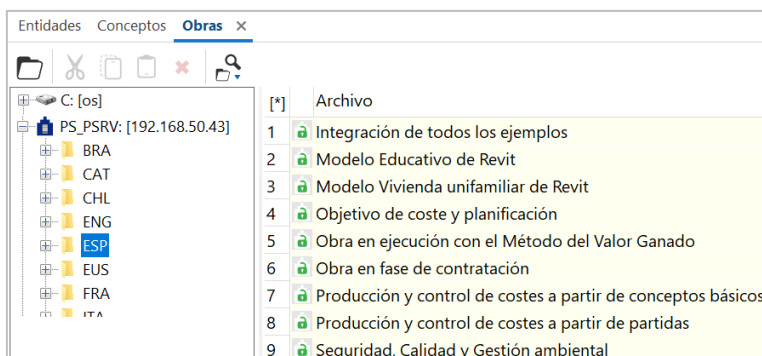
Entidades Conceptos Obras ×

C: [os]
PS_PSRV: [192.168.50.43]
BRA
CAT
CHL
ENG
ESP
EUS
FRA
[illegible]

| [*] | Archivo |
|---|---|
| 1 | Integración de todos los ejemplos |
| 2 | Modelo Educativo de Revit |
| 3 | Modelo Vivienda unifamiliar de Revit |
| 4 | Objetivo de coste y planificación |
| 5 | Obra en ejecución con el Método del Valor Ganado |
| 6 | Obra en fase de contratación |
| 7 | Producción y control de costes a partir de conceptos básicos |
| 8 | Producción y control de costes a partir de partidas |
| 9 | Seguridad, Calidad y Gestión ambiental |